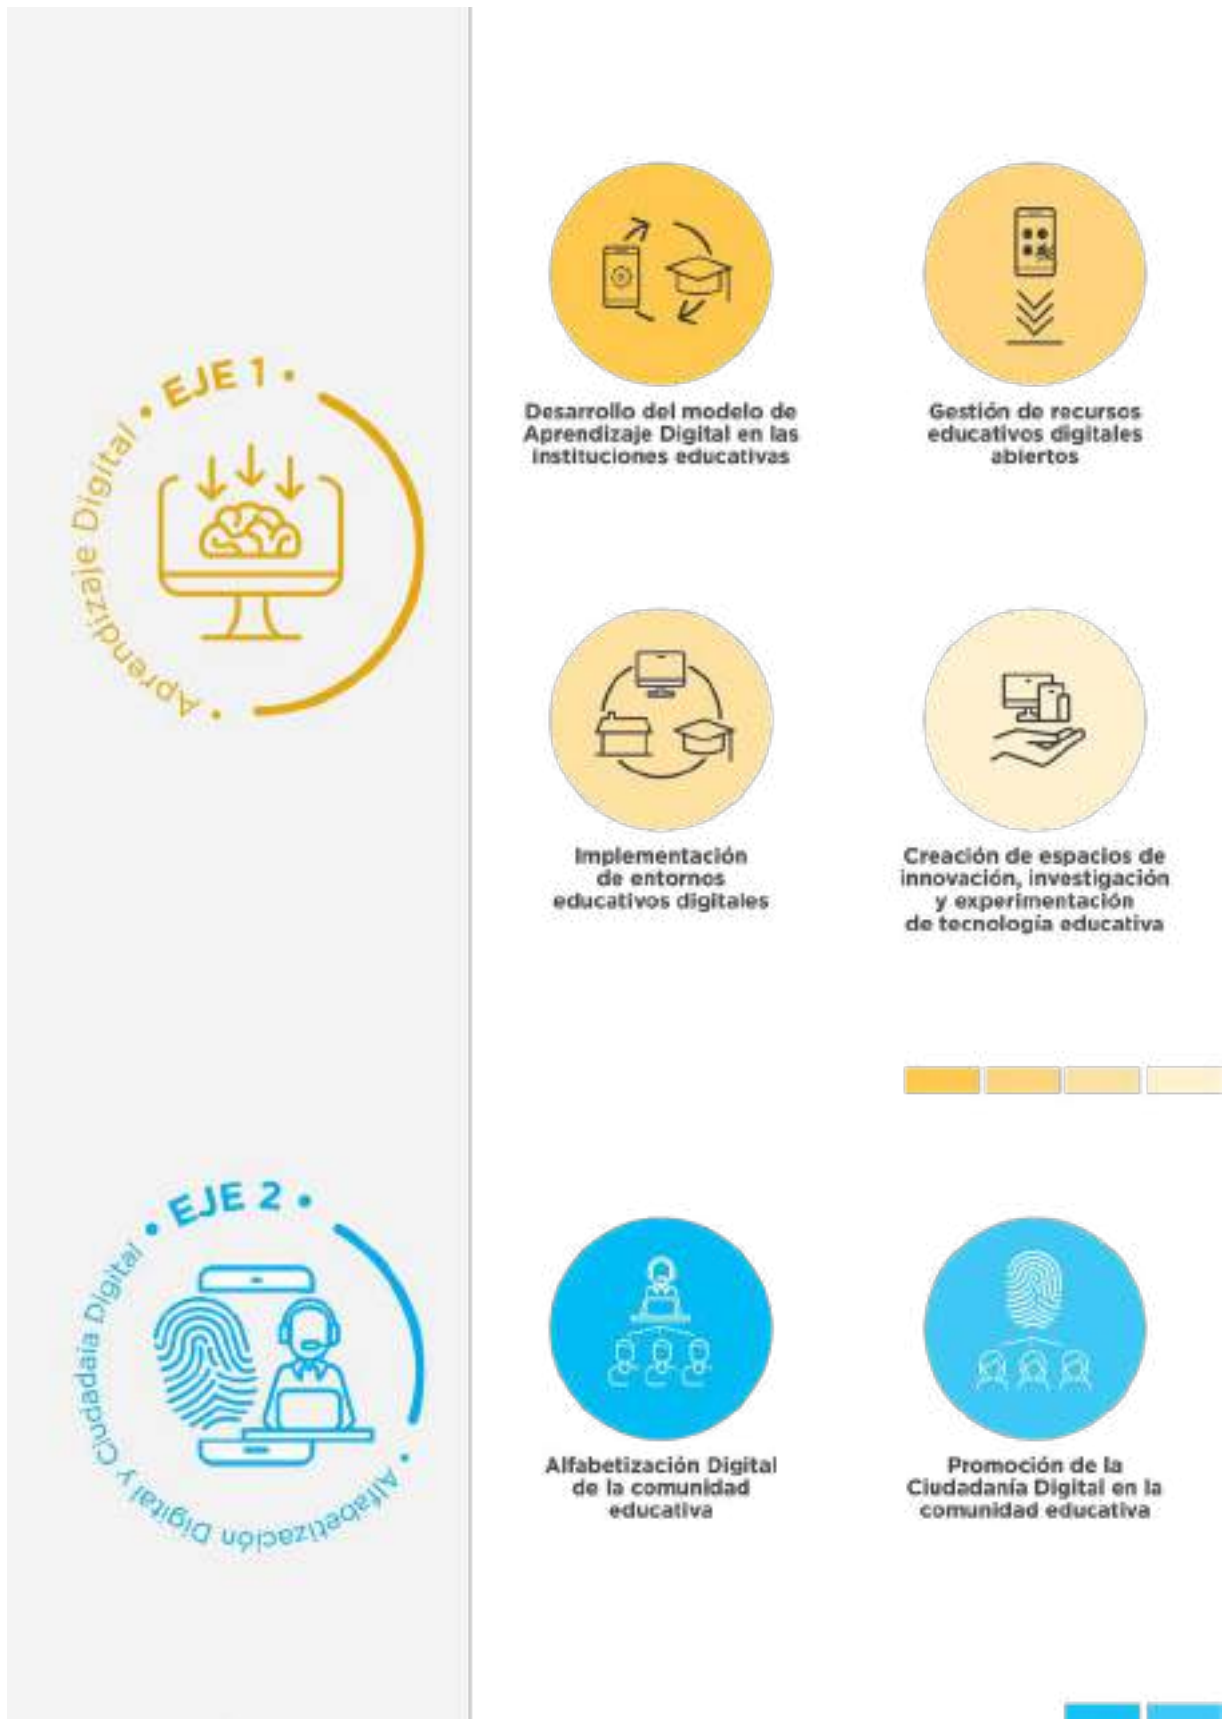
Aprendizaje Digital • EJE 1 •

Desarrollo del modelo de Aprendizaje Digital en las instituciones educativas

Gestión de recursos educativos digitales abiertos

Implementación de entornos educativos digitales

Creación de espacios de innovación, investigación y experimentación de tecnología educativa

• EJE 2 • Alfabetización Digital y Ciudadaia Digital •

Alfabetización Digital de la comunidad educativa

Promoción de la Ciudadanía Digital en la comunidad educativa